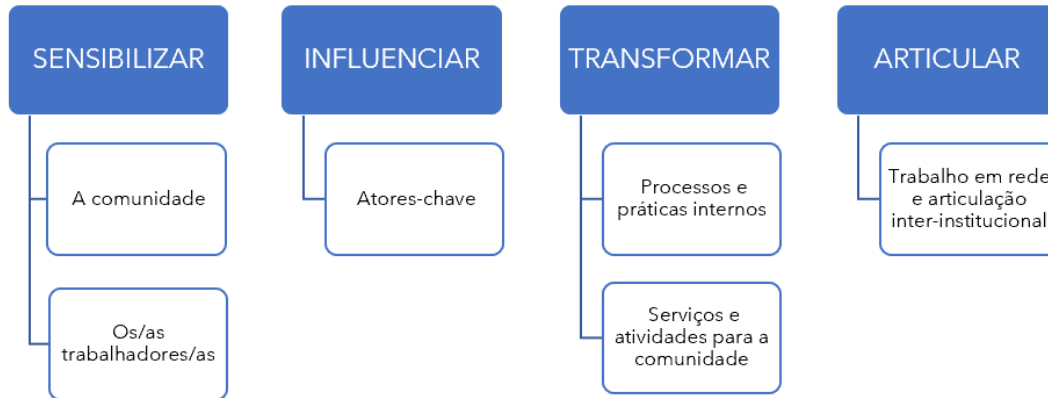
SENSIBILIZAR

A comunidade

Os/as trabalhadores/as

INFLUENCIAR

Atores-chave

TRANSFORMAR

Processos e práticas internos

Serviços e atividades para a comunidade

ARTICULAR

Trabalho em rede e articulação inter-institucional